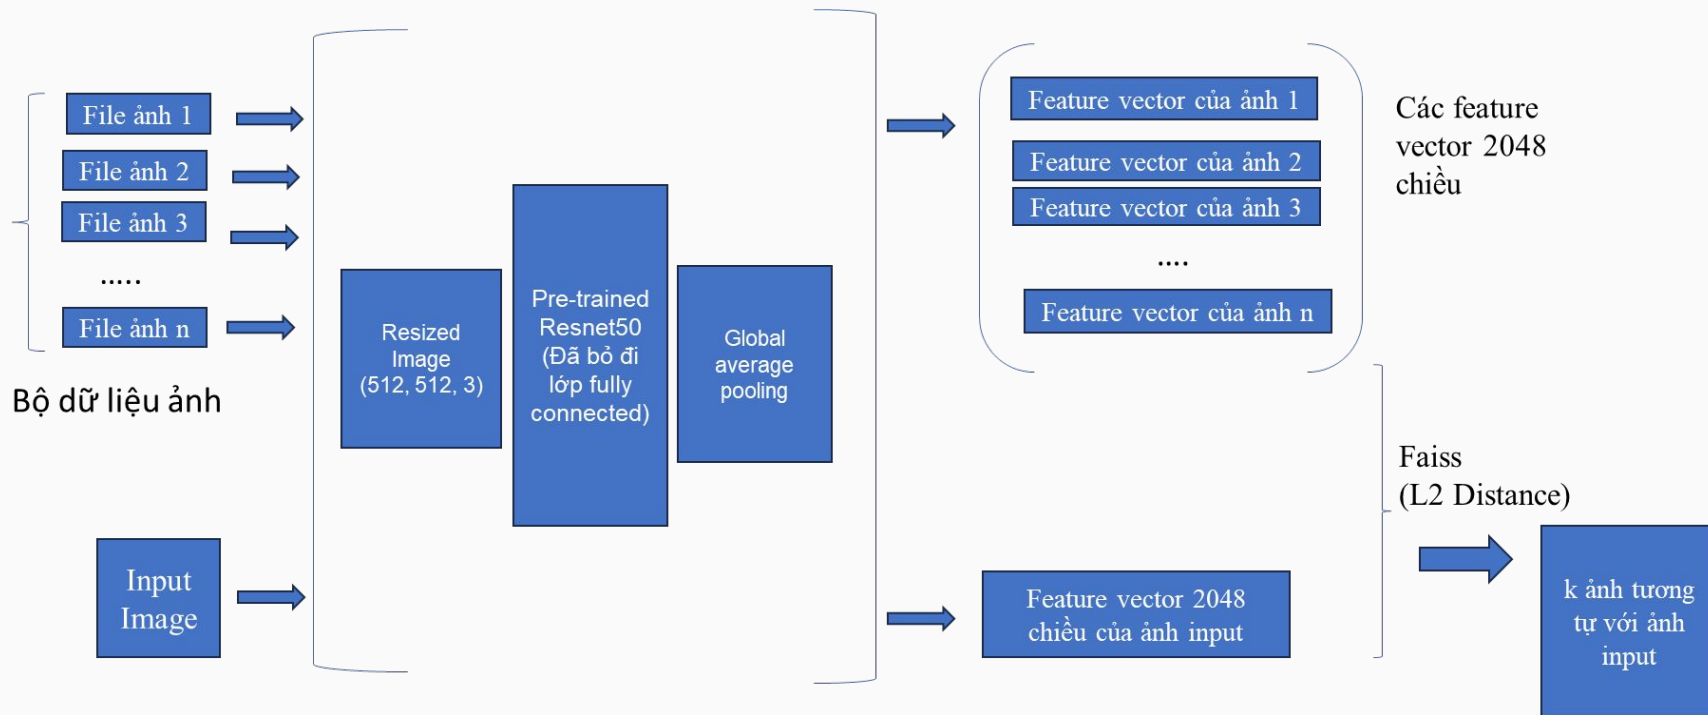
File ảnh 1

File ảnh 2

File ảnh 3

.....

File ảnh n

Bộ dữ liệu ảnh

Input Image

Resized Image (512, 512, 3)

Pre-trained Resnet50 (Đã bỏ đi lớp fully connected)

Global average pooling

Feature vector của ảnh 1

Feature vector của ảnh 2

Feature vector của ảnh 3

....

Feature vector của ảnh n

Các feature vector 2048 chiều

Faiss
(L2 Distance)

Feature vector 2048 chiều của ảnh input

k ảnh tương tự với ảnh input